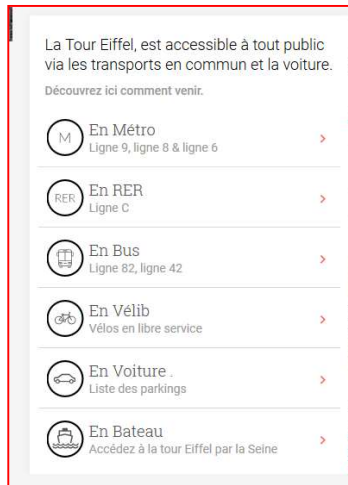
La Tour Eiffel, est accessible à tout public via les transports en commun et la voiture.

Découvrez ici comment venir.

M En Métro
Ligne 9, ligne 8 & ligne 6 ›

RER En RER
Ligne C ›

En Bus
Ligne 82, ligne 42 ›

En Vélib
Vélos en libre service ›

En Voiture .
Liste des parkings ›

En Bateau
Accédez à la tour Eiffel par la Seine ›